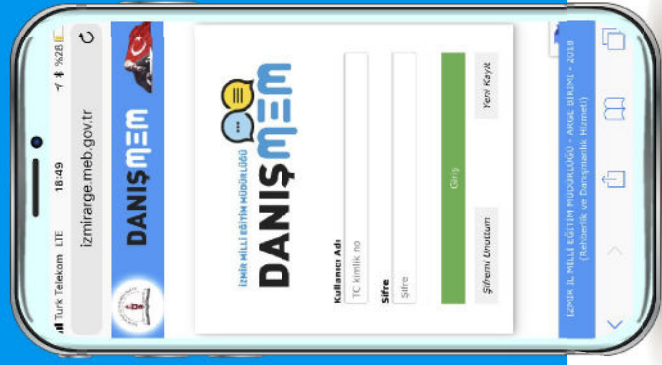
Turk Telekom LTE 18:49 %28

izmirarge.meb.gov.tr

DANIŞMEM

İZMİR MİLLİ EĞİTİM MÜDÜRLÜĞÜ

DANIŞMEM

Kullanıcı Adı

TC kimlik no

Şifre

Şifre

Giriş

Şifremi Unuttum

Yeni Kayıt

İZMİR İL MİLLİ EĞİTİM MÜDÜRLÜĞÜ - ARGE BİRİMİ - 2019
(Rehberlik ve Danışmanlık Hizmeti)